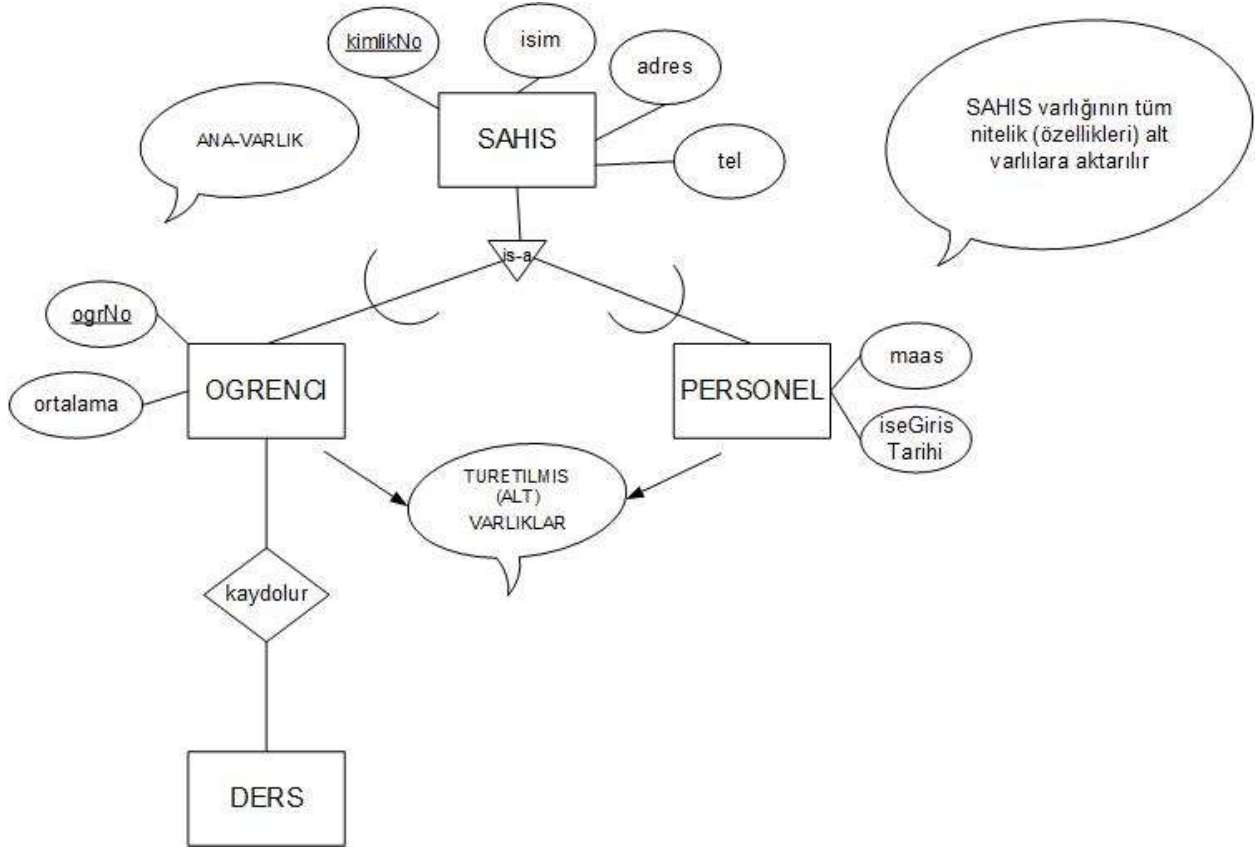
kimlikNo

isim

adres

tel

SAHIS

ANA-VARLIK

SAHIS varlığının tüm nitelik (özellikleri) alt varlılara aktarılır

is-a

ogrNo

ortalama

OGRENCI

PERSONEL

maas

iseGiris Tarihi

TURETILMIS (ALT) VARLIKLAR

kaydolur

DERS